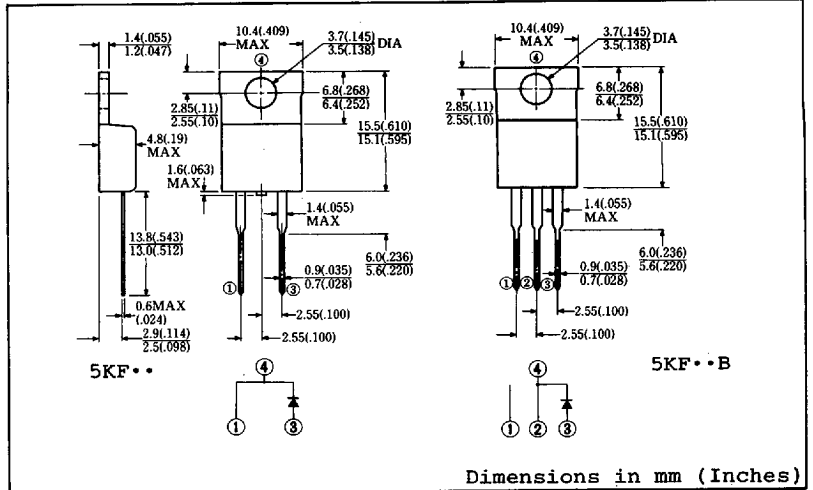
1.4(.055)
1.2(.047)

10.4(.409)
MAX

3.7(.145)
3.5(.138) DIA

④

6.8(.268)
6.4(.252)

2.85(.11)
2.55(.10)

15.5(.610)
15.1(.595)

4.8(.19)
MAX

1.6(.063)
MAX

1.4(.055)
MAX

13.8(.543)
13.0(.512)

6.0(.236)
5.6(.220)

0.9(.035)
0.7(.028)

① ③

2.55(.100)

0.6MAX
(.024)

2.9(.114)
2.5(.098)

2.55(.100)

5KF••

④
① ③

10.4(.409)
MAX

3.7(.145)
3.5(.138) DIA

④

6.8(.268)
6.4(.252)

2.85(.11)
2.55(.10)

15.5(.610)
15.1(.595)

1.4(.055)
MAX

6.0(.236)
5.6(.220)

0.9(.035)
0.7(.028)

① ② ③

2.55(.100)

2.55(.100)

5KF••B

④
① ② ③

Dimensions in mm (Inches)